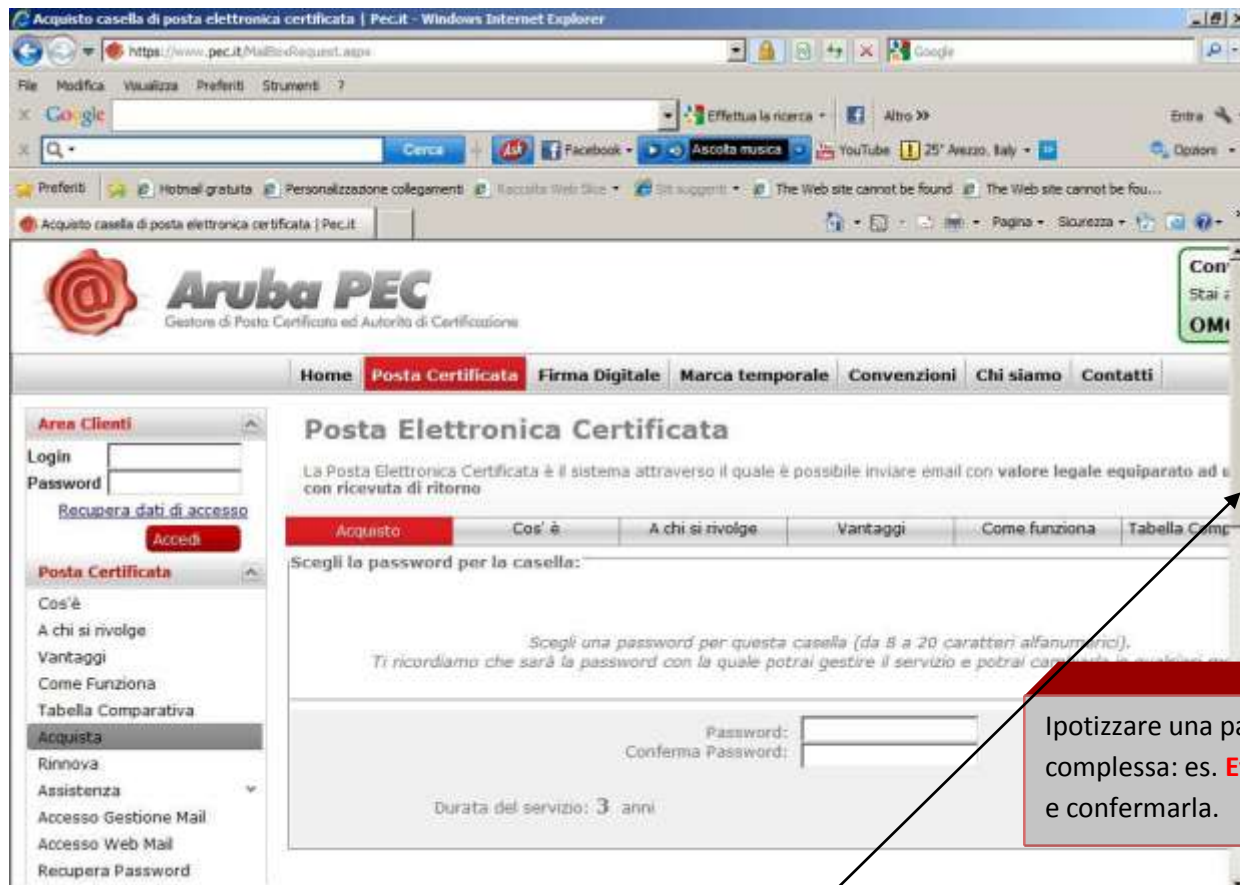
Acquisto casella di posta elettronica certificata | Pec.it - Windows Internet Explorer

https://www.pec.it/MailBoxRequest.aspx

Google

File Modifica Visualizza Preferiti Strumenti ?

Google

Effettua la ricerca · Altro »

Entra

Cerca

Facebook · Ascolta musica · YouTube 25° Arezzo, Italy ·

Opzioni ·

Preferiti Hotmail gratuita Personalizzazione collegamenti Raccolta Web Slice · Siti suggeriti · The Web site cannot be found The Web site cannot be fou...

Acquisto casella di posta elettronica certificata | Pec.it

Pagina · Sicurezza ·

Aruba PEC

Gestore di Posta Certificata ed Autorità di Certificazione

Con

Stai a

OM

Home Posta Certificata Firma Digitale Marca temporale Convenzioni Chi siamo Contatti

Area Clienti

Login

Password

Recupera dati di accesso

Accedi

Posta Certificata

Cos'è

A chi si rivolge

Vantaggi

Come Funziona

Tabella Comparativa

Acquista

Rinnova

Assistenza

Accesso Gestione Mail

Accesso Web Mail

Recupera Password

Posta Elettronica Certificata

La Posta Elettronica Certificata è il sistema attraverso il quale è possibile inviare email con valore legale equiparato ad u con ricevuta di ritorno

Acquisto Cos' è A chi si rivolge Vantaggi Come funziona Tabella Comp

Scegli la password per la casella:

Scegli una password per questa casella (da 8 a 20 caratteri alfanumerici).

Ti ricordiamo che sarà la password con la quale potrai gestire il servizio e potrai ca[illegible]

Password:

Conferma Password:

Durata del servizio: 3 anni

Ipotizzare una pa

complessa: es. E

e confermarla.